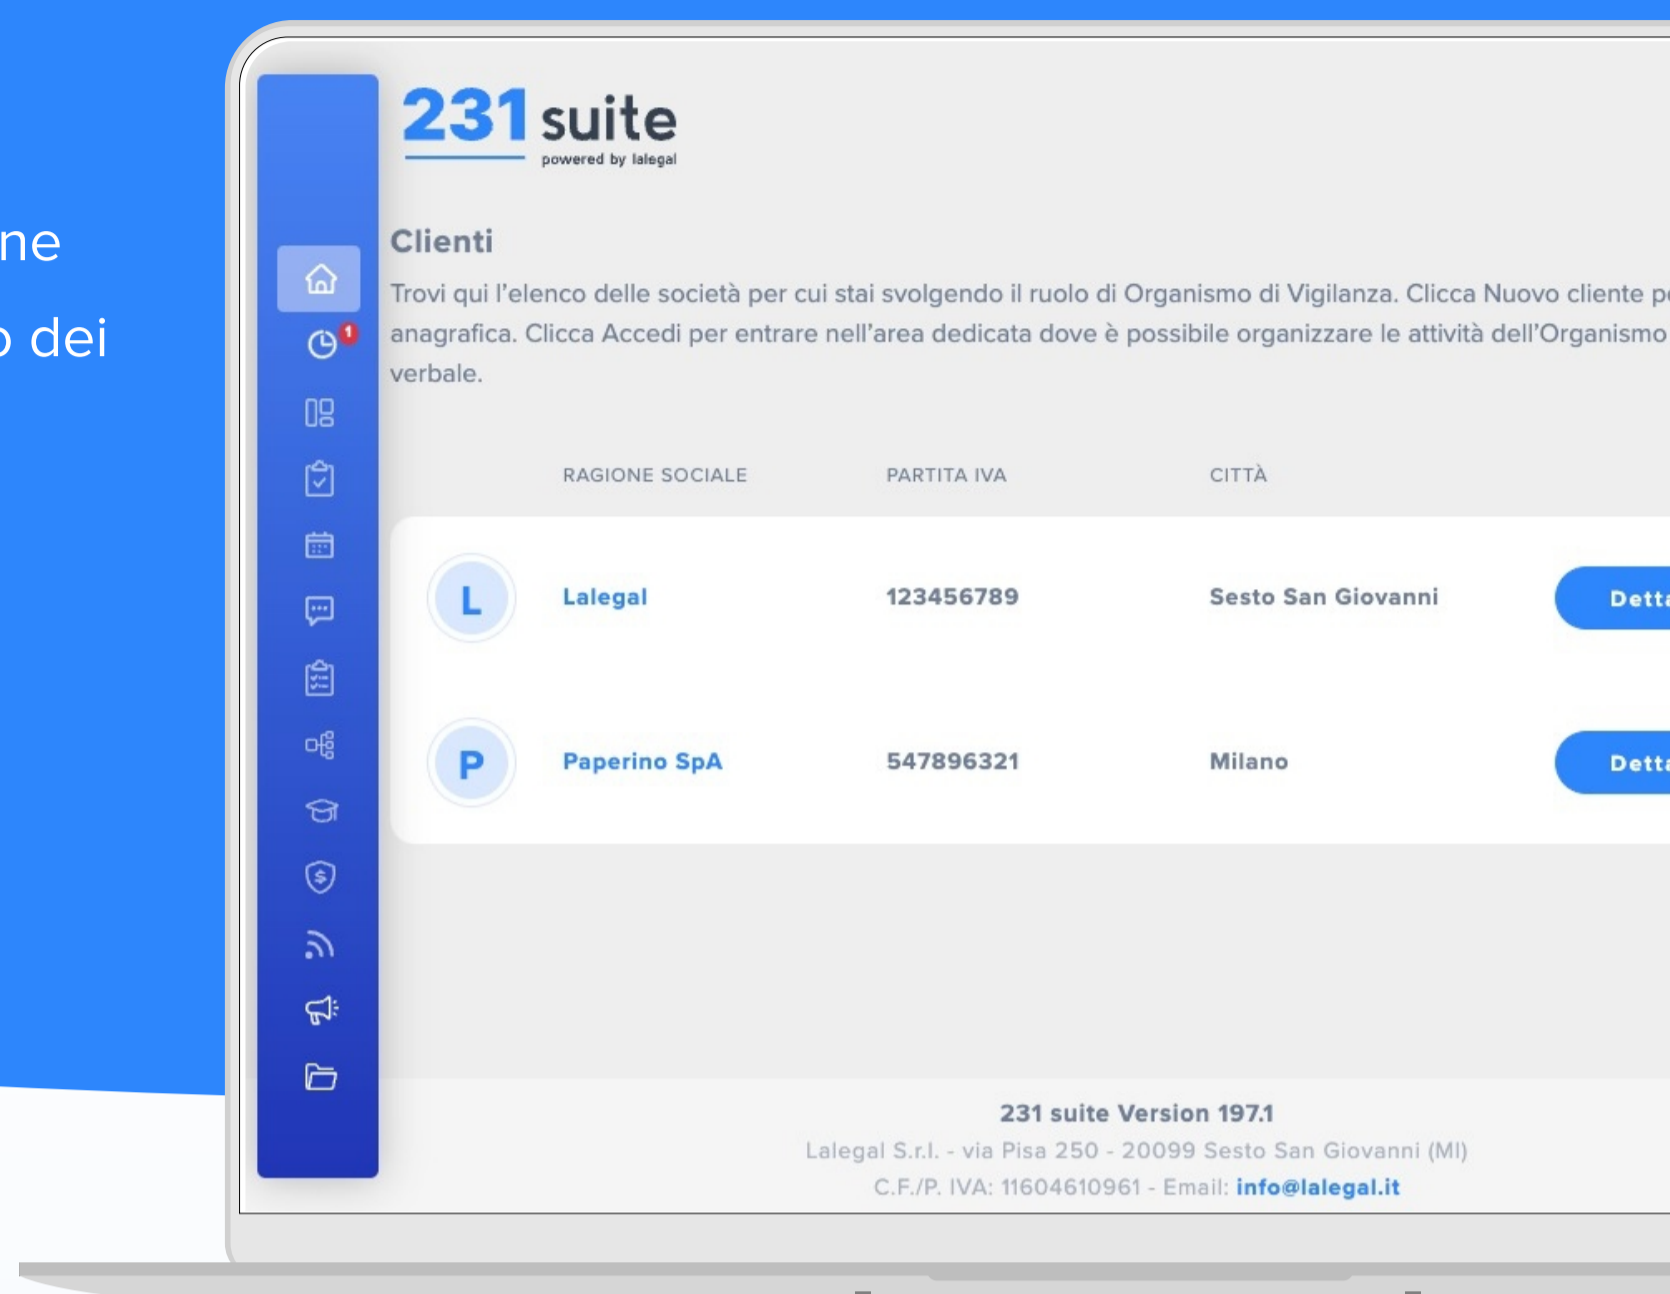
ne

o dei

231 suite
powered by lalegal

1

Clienti

Trovi qui l'elenco delle società per cui stai svolgendo il ruolo di Organismo di Vigilanza. Clicca Nuovo cliente p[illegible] anagrafica. Clicca Accedi per entrare nell'area dedicata dove è possibile organizzare le attività dell'Organismo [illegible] verbale.

| | RAGIONE SOCIALE | PARTITA IVA | CITTÀ | |
|---|---|---|---|---|
| L | Lalegal | 123456789 | Sesto San Giovanni | Dett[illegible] |
| P | Paperino SpA | 547896321 | Milano | Dett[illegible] |

231 suite Version 197.1
Lalegal S.r.l. - via Pisa 250 - 20099 Sesto San Giovanni (MI)
C.F./P. IVA: 11604610961 - Email: info@lalegal.it